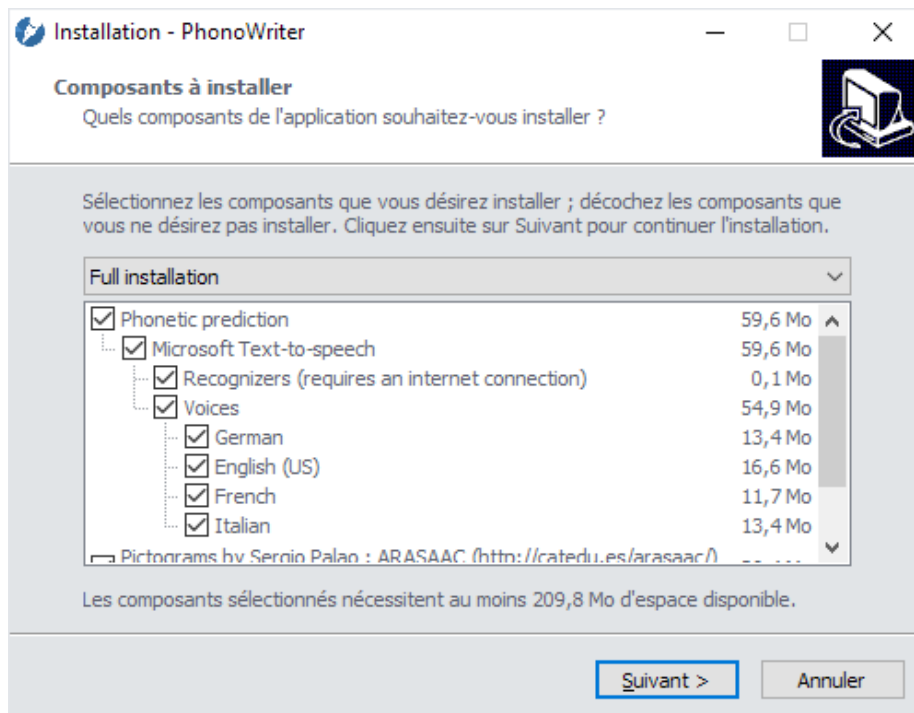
Installation - PhonoWriter

Composants à installer
Quels composants de l'application souhaitez-vous installer ?

Sélectionnez les composants que vous désirez installer ; décochez les composants que vous ne désirez pas installer. Cliquez ensuite sur Suivant pour continuer l'installation.

Full installation

| | |
|---|---|
| Phonetic prediction | 59,6 Mo |
| Microsoft Text-to-speech | 59,6 Mo |
| Recognizers (requires an internet connection) | 0,1 Mo |
| Voices | 54,9 Mo |
| German | 13,4 Mo |
| English (US) | 16,6 Mo |
| French | 11,7 Mo |
| Italian | 13,4 Mo |
| Pictograms by Sergio Palao : ARASAAC (http://catedu.es/arasaac/) | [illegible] |

Les composants sélectionnés nécessitent au moins 209,8 Mo d'espace disponible.

Suivant >
Annuler